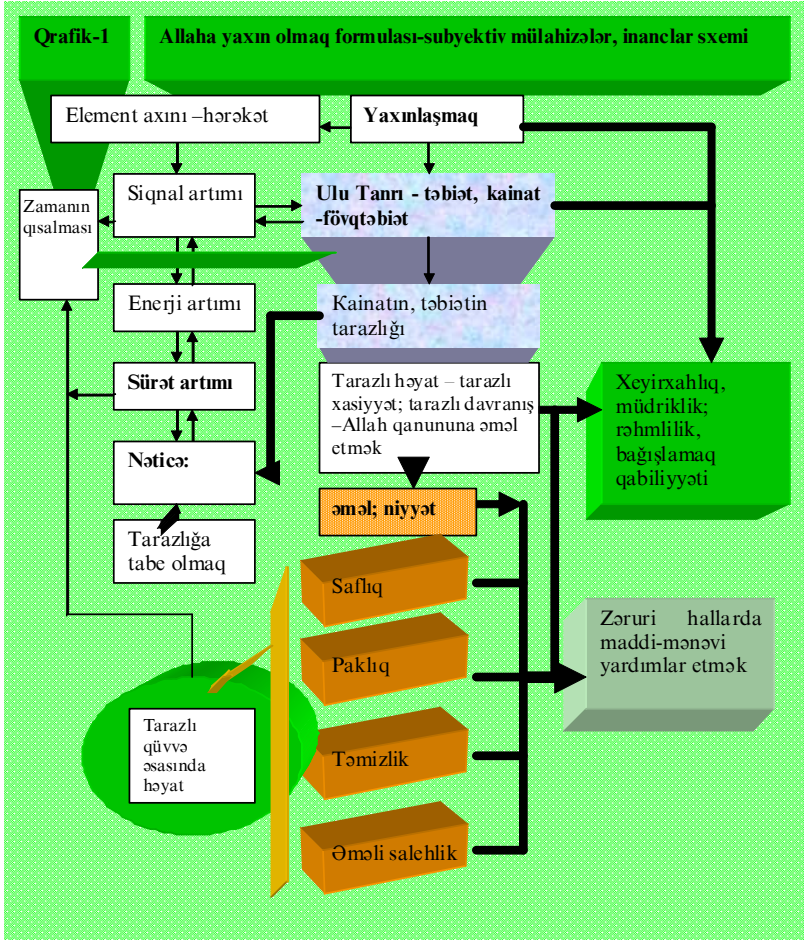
Qrafik-1

Allaha yaxın olmaq formulası-subyektiv mülahizələr, inanclar sxemi

Element axını –hərəkət

Yaxınlaşmaq

Zamanın qısalması

Siqnal artımı

Ulu Tanrı - təbiət, kainat -fövqtəbiət

Enerji artımı

Kainatın, təbiətin tarazlığı

Sürət artımı

Tarazlı həyat – tarazlı xasiyyət; tarazlı davranış –Allah qanununa əməl etmək

Xeyirxahlıq, müdriklik; rəhmlilik, bağışlamaq qabiliyyəti

Nəticə:

əməl; niyyət

Tarazlığa tabe olmaq

Saflıq

Zəruri hallarda maddi-mənəvi yardımlar etmək

Paklıq

Tarazlı qüvvə əsasında həyat

Təmizlik

Əməli salehlik